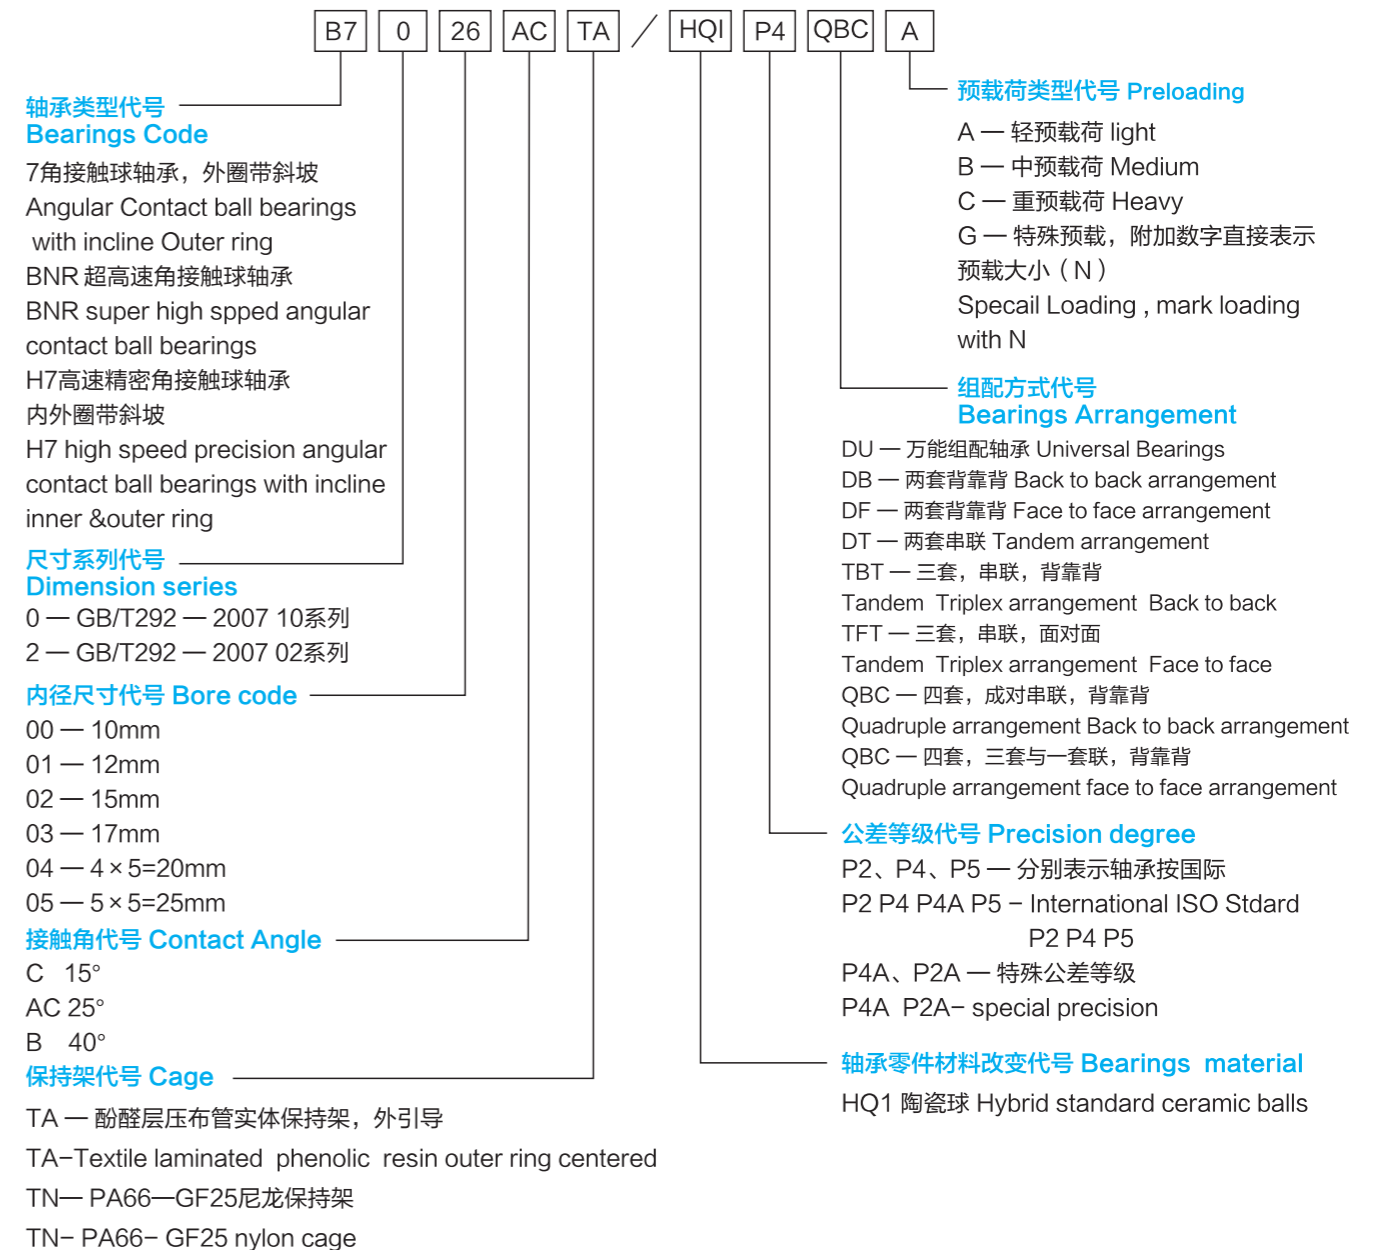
B7 0 26 AC TA / HQI P4 QBC A

轴承类型代号
Bearings Code
7角接触球轴承，外圈带斜坡
Angular Contact ball bearings with incline Outer ring
BNR 超高速角接触球轴承
BNR super high spped angular contact ball bearings
H7高速精密角接触球轴承
内外圈带斜坡
H7 high speed precision angular contact ball bearings with incline inner &outer ring

尺寸系列代号
Dimension series
0 — GB/T292 — 2007 10系列
2 — GB/T292 — 2007 02系列

内径尺寸代号 Bore code
00 — 10mm
01 — 12mm
02 — 15mm
03 — 17mm
04 — 4 × 5=20mm
05 — 5 × 5=25mm

接触角代号 Contact Angle
C 15°
AC 25°
B 40°

保持架代号 Cage
TA — 酚醛层压布管实体保持架，外引导
TA−Textile laminated phenolic resin outer ring centered
TN— PA66—GF25尼龙保持架
TN− PA66− GF25 nylon cage

预载荷类型代号 Preloading
A — 轻预载荷 light
B — 中预载荷 Medium
C — 重预载荷 Heavy
G — 特殊预载，附加数字直接表示预载大小（N）
Specail Loading , mark loading with N

组配方式代号
Bearings Arrangement
DU — 万能组配轴承 Universal Bearings
DB — 两套背靠背 Back to back arrangement
DF — 两套背靠背 Face to face arrangement
DT — 两套串联 Tandem arrangement
TBT — 三套，串联，背靠背
Tandem Triplex arrangement Back to back
TFT — 三套，串联，面对面
Tandem Triplex arrangement Face to face
QBC — 四套，成对串联，背靠背
Quadruple arrangement Back to back arrangement
QBC — 四套，三套与一套联，背靠背
Quadruple arrangement face to face arrangement

公差等级代号 Precision degree
P2、P4、P5 — 分别表示轴承按国际
P2 P4 P4A P5 − International ISO Stdard P2 P4 P5
P4A、P2A — 特殊公差等级
P4A P2A− special precision

轴承零件材料改变代号 Bearings material
HQ1 陶瓷球 Hybrid standard ceramic balls